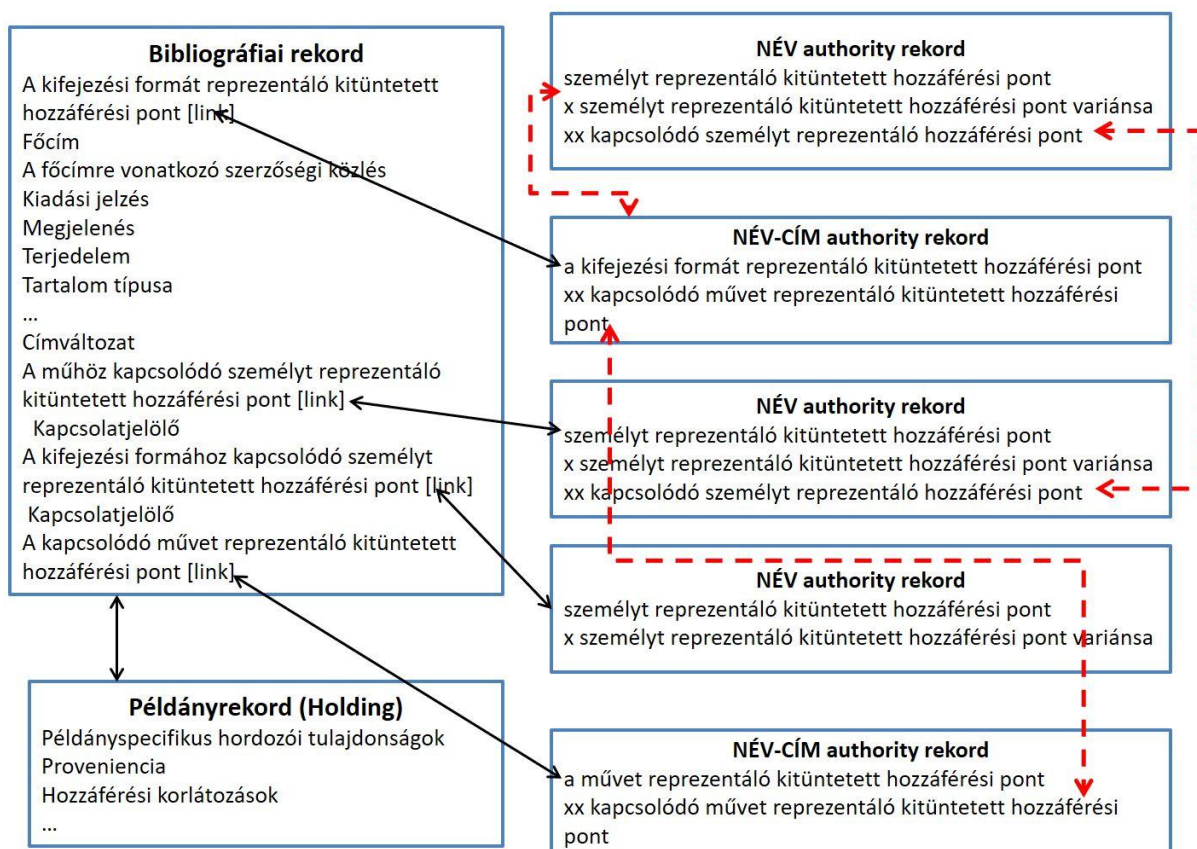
Bibliográfiai rekord
A kifejezési formát reprezentáló kitüntetett hozzáférési pont [link]
Főcím
A főcímre vonatkozó szerzőségi közlés
Kiadási jelzés
Megjelenés
Terjedelem
Tartalom típusa
...
Címváltozat
A műhöz kapcsolódó személyt reprezentáló kitüntetett hozzáférési pont [link]
Kapcsolatjelölő
A kifejezési formához kapcsolódó személyt reprezentáló kitüntetett hozzáférési pont [link]
Kapcsolatjelölő
A kapcsolódó művet reprezentáló kitüntetett hozzáférési pont [link]

Példányrekord (Holding)
Példányspecifikus hordozói tulajdonságok
Proveniencia
Hozzáférési korlátozások
...

NÉV authority rekord
személyt reprezentáló kitüntetett hozzáférési pont
x személyt reprezentáló kitüntetett hozzáférési pont variánsa
xx kapcsolódó személyt reprezentáló hozzáférési pont

NÉV-CÍM authority rekord
a kifejezési formát reprezentáló kitüntetett hozzáférési pont
xx kapcsolódó művet reprezentáló kitüntetett hozzáférési pont

NÉV authority rekord
személyt reprezentáló kitüntetett hozzáférési pont
x személyt reprezentáló kitüntetett hozzáférési pont variánsa
xx kapcsolódó személyt reprezentáló hozzáférési pont

NÉV authority rekord
személyt reprezentáló kitüntetett hozzáférési pont
x személyt reprezentáló kitüntetett hozzáférési pont variánsa

NÉV-CÍM authority rekord
a művet reprezentáló kitüntetett hozzáférési pont
xx kapcsolódó művet reprezentáló kitüntetett hozzáférési pont